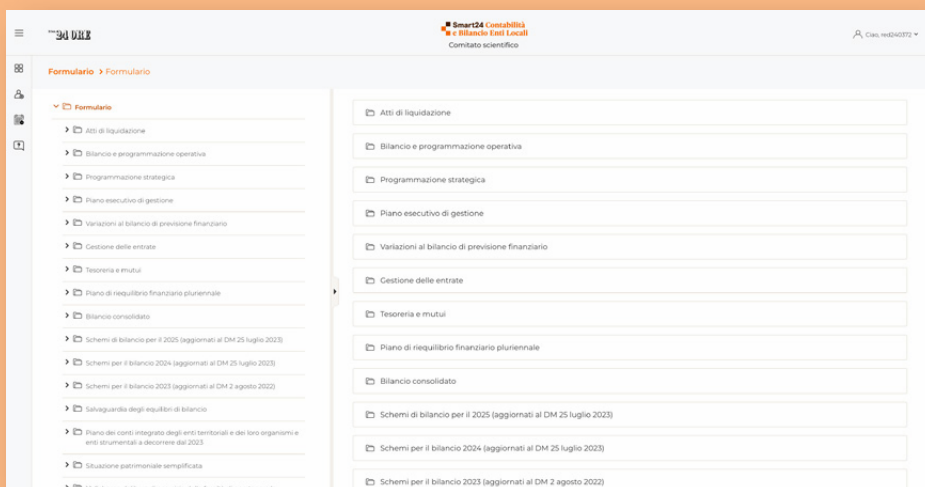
24 ORE

Smart24 Contabilità e Bilancio Enti Locali
Comitato scientifico

Ciao, red240372

Formulario > Formulario

Formulario
Atti di liquidazione
Bilancio e programmazione operativa
Programmazione strategica
Piano esecutivo di gestione
Variazioni al bilancio di previsione finanziario
Gestione delle entrate
Tesoreria e mutui
Piano di riequilibrio finanziario pluriennale
Bilancio consolidato
Schemi di bilancio per il 2025 (aggiornati al DM 25 luglio 2023)
Schemi per il bilancio 2024 (aggiornati al DM 25 luglio 2023)
Schemi per il bilancio 2023 (aggiornati al DM 2 agosto 2022)
Salvaguardia degli equilibri di bilancio
Piano dei conti integrato degli enti territoriali e dei loro organismi e enti strumentali a decorrere dal 2023
Situazione patrimoniale semplificata

Atti di liquidazione
Bilancio e programmazione operativa
Programmazione strategica
Piano esecutivo di gestione
Variazioni al bilancio di previsione finanziario
Gestione delle entrate
Tesoreria e mutui
Piano di riequilibrio finanziario pluriennale
Bilancio consolidato
Schemi di bilancio per il 2025 (aggiornati al DM 25 luglio 2023)
Schemi per il bilancio 2024 (aggiornati al DM 25 luglio 2023)
Schemi per il bilancio 2023 (aggiornati al DM 2 agosto 2022)